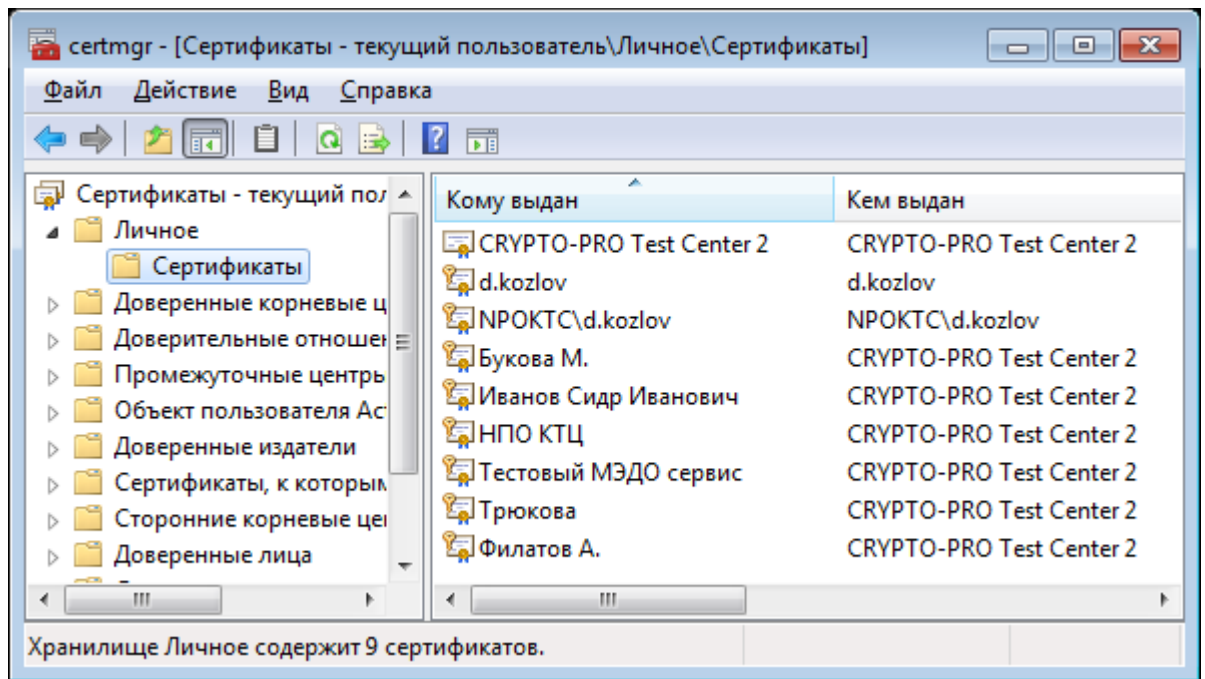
certmgr - [Сертификаты - текущий пользователь\Личное\Сертификаты]

Файл Действие Вид Справка

Сертификаты - текущий пол
Личное
Сертификаты
Доверенные корневые ц
Доверительные отношен
Промежуточные центры
Объект пользователя Ac
Доверенные издатели
Сертификаты, к которым
Сторонние корневые це
Доверенные лица

| Кому выдан | Кем выдан |
|---|---|
| CRYPTO-PRO Test Center 2 | CRYPTO-PRO Test Center 2 |
| d.kozlov | d.kozlov |
| NPOKTC\d.kozlov | NPOKTC\d.kozlov |
| Букова М. | CRYPTO-PRO Test Center 2 |
| Иванов Сидр Иванович | CRYPTO-PRO Test Center 2 |
| НПО КТЦ | CRYPTO-PRO Test Center 2 |
| Тестовый МЭДО сервис | CRYPTO-PRO Test Center 2 |
| Трюкова | CRYPTO-PRO Test Center 2 |
| Филатов А. | CRYPTO-PRO Test Center 2 |

Хранилище Личное содержит 9 сертификатов.